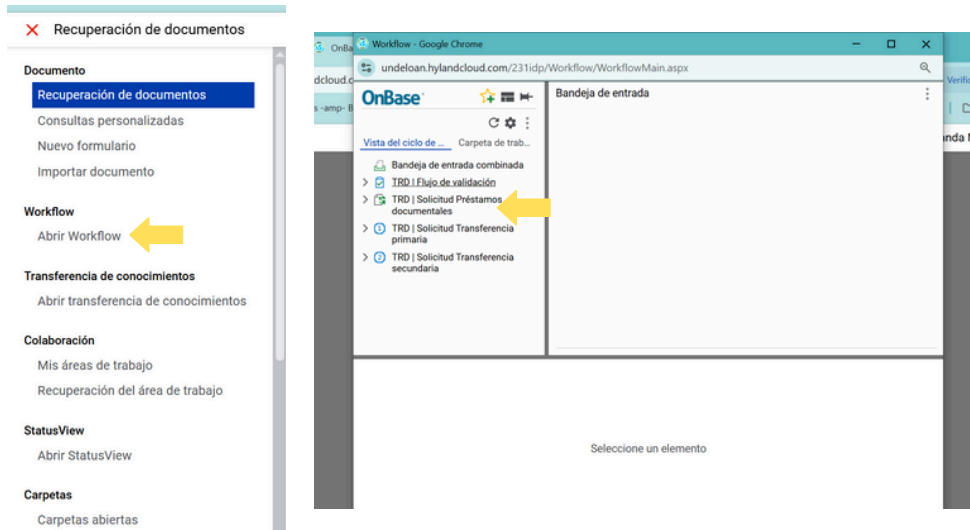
Recuperación de documentos

Documento
Recuperación de documentos
Consultas personalizadas
Nuevo formulario
Importar documento

Workflow
Abrir Workflow

Transferencia de conocimientos
Abrir transferencia de conocimientos

Colaboración
Mis áreas de trabajo
Recuperación del área de trabajo

StatusView
Abrir StatusView

Carpetas
Carpetas abiertas

OnBa
dcloud.c
s -amp- B

Workflow - Google Chrome
undeloan.hylandcloud.com/231idp/Workflow/WorkflowMain.aspx

OnBase
Vista del ciclo de ...
Carpeta de trab...
Bandeja de entrada combinada
TRD | Flujo de validación
TRD | Solicitud Préstamos documentales
TRD | Solicitud Transferencia primaria
TRD | Solicitud Transferencia secundaria

Bandeja de entrada

Seleccione un elemento

Verific
anda N